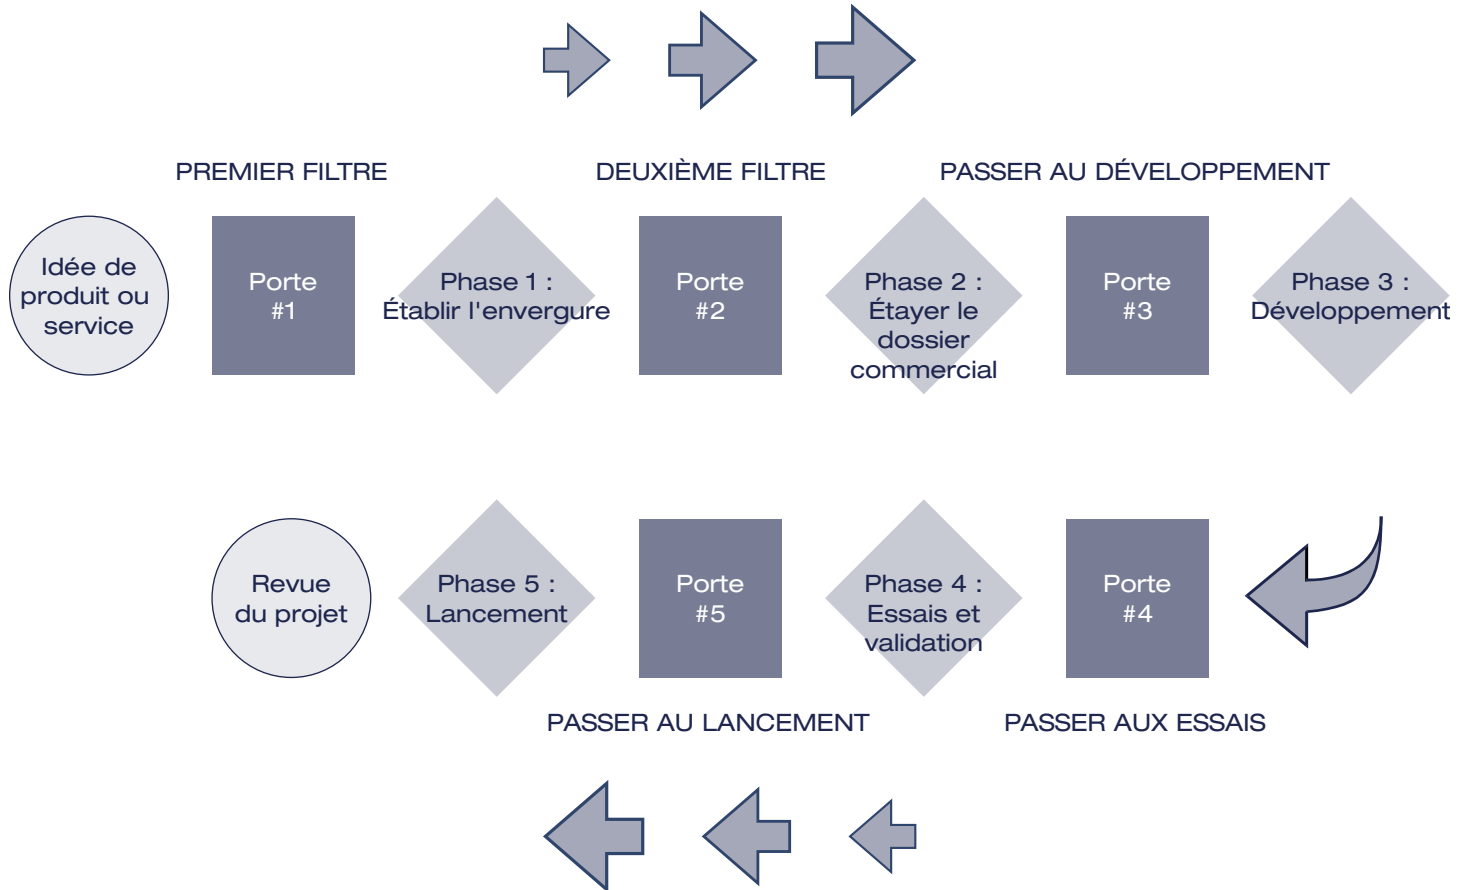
PREMIER FILTRE

DEUXIÈME FILTRE

PASSER AU DÉVELOPPEMENT

Idée de produit ou service

Porte #1

Phase 1 : Établir l'envergure

Porte #2

Phase 2 : Étayer le dossier commercial

Porte #3

Phase 3 : Développement

Revue du projet

Phase 5 : Lancement

Porte #5

Phase 4 : Essais et validation

Porte #4

PASSER AU LANCEMENT

PASSER AUX ESSAIS